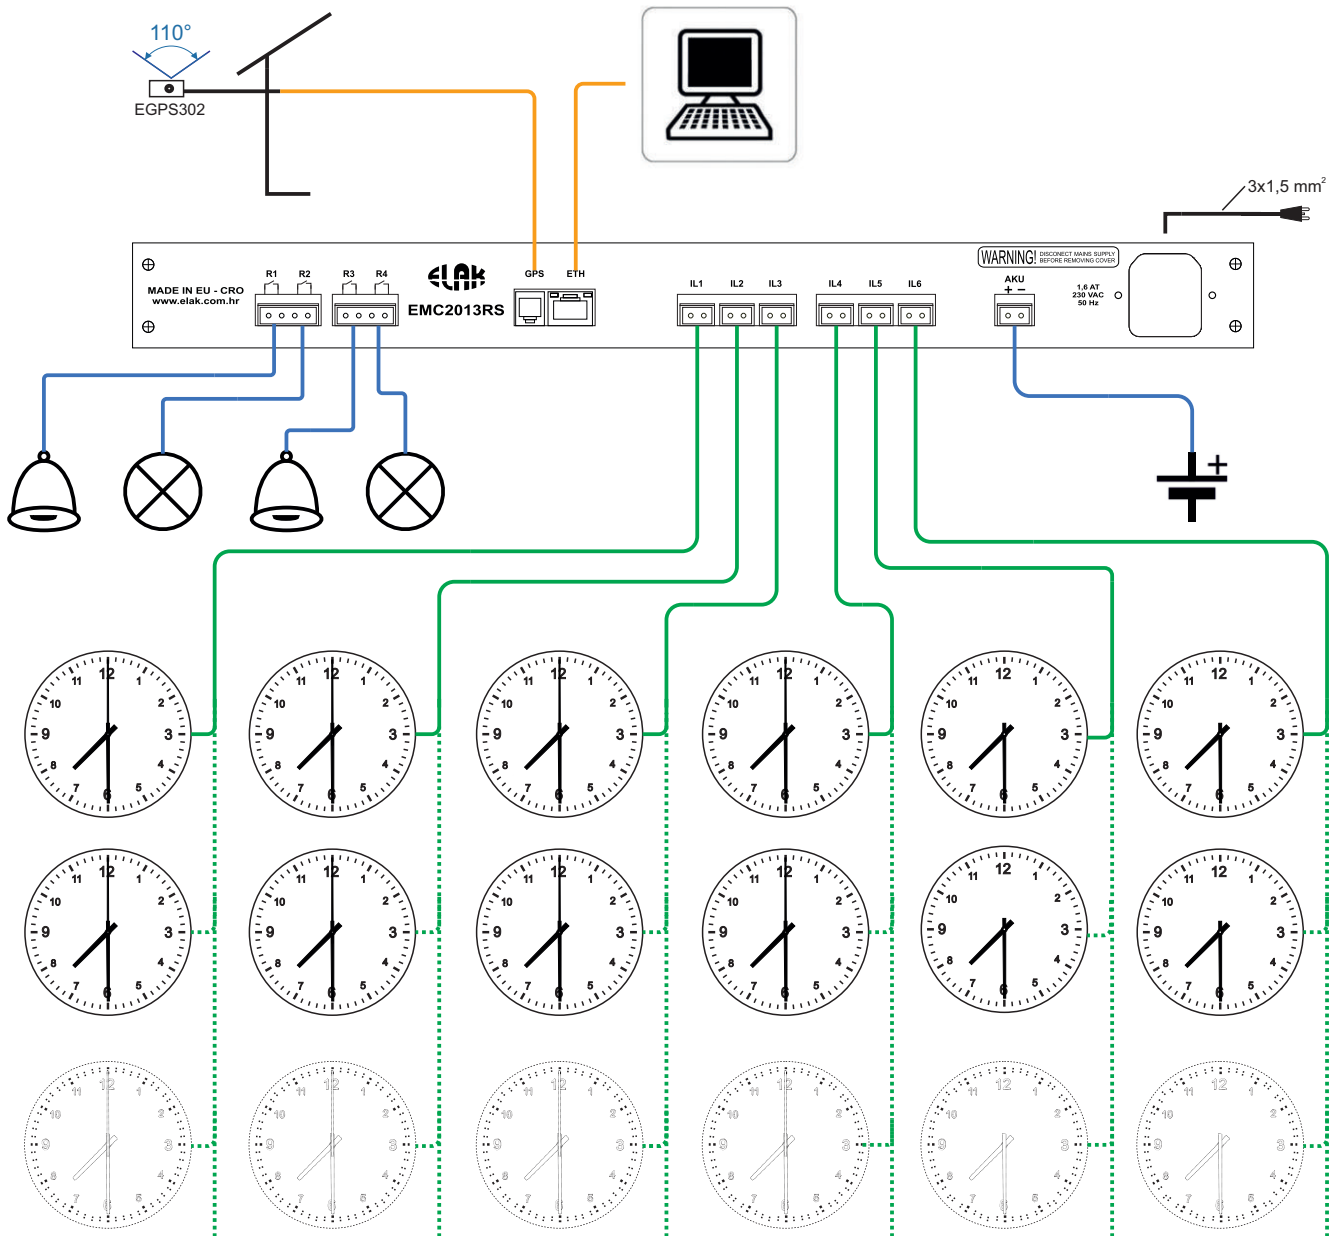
110°

EGPS302

3x1,5 mm$^2$

MADE IN EU - CRO
www.elak.com.hr

R1 R2 R3 R4

ELAK
EMC2013RS

GPS ETH

IL1 IL2 IL3 IL4 IL5 IL6

WARNING! DISCONECT MAINS SUPPLY BEFORE REMOVING COVER

AKU
+ −

1,6 AT
230 VAC
50 Hz

+

12 1 2 3 4 5 6 7 8 9 10 11